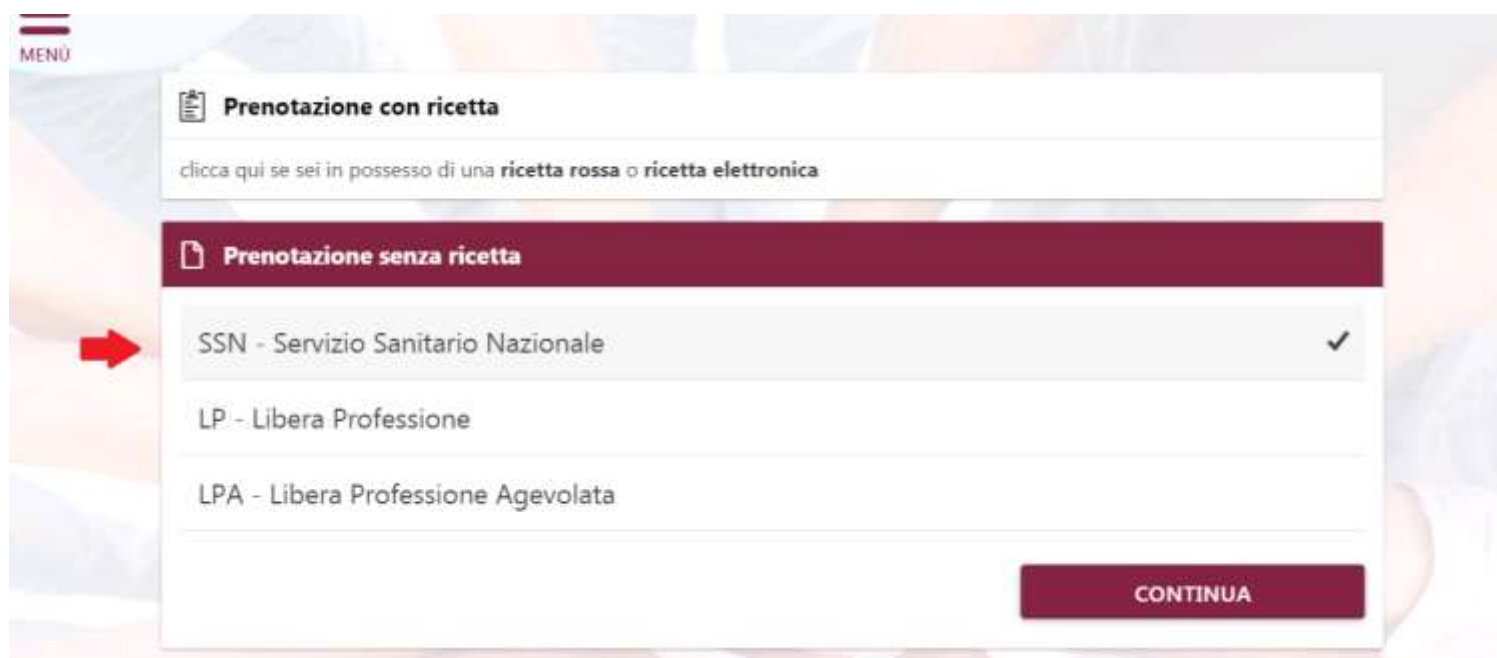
MENÙ

Prenotazione con ricetta

clicca qui se sei in possesso di una **ricetta rossa** o **ricetta elettronica**

Prenotazione senza ricetta

SSN - Servizio Sanitario Nazionale ✓

LP - Libera Professione

LPA - Libera Professione Agevolata

CONTINUA